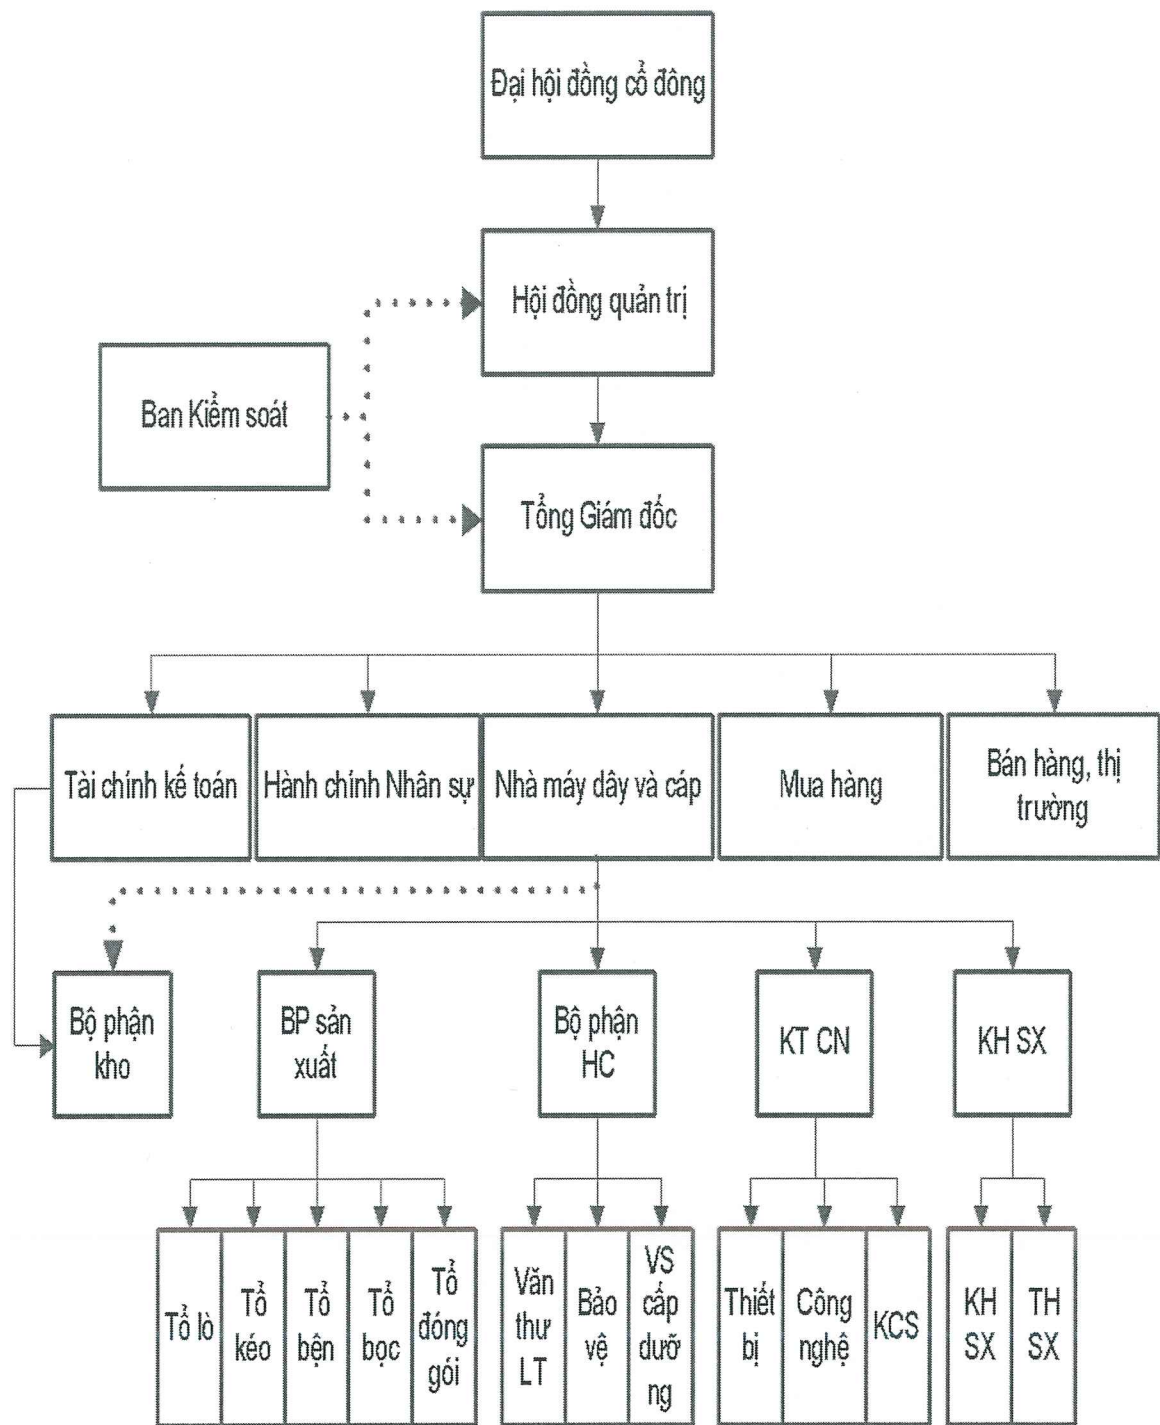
Đại hội đồng cổ đông

Hội đồng quản trị

Ban Kiểm soát

Tổng Giám đốc

Tài chính kế toán

Hành chính Nhân sự

Nhà máy dây và cáp

Mua hàng

Bán hàng, thị trường

Bộ phận kho

BP sản xuất

Bộ phận HC

KT CN

KH SX

Tổ lò

Tổ kéo

Tổ bện

Tổ bọc

Tổ đóng gói

Văn thư LT

Bảo vệ

VS cấp dưỡng

Thiết bị

Công nghệ

KCS

KH SX

TH SX